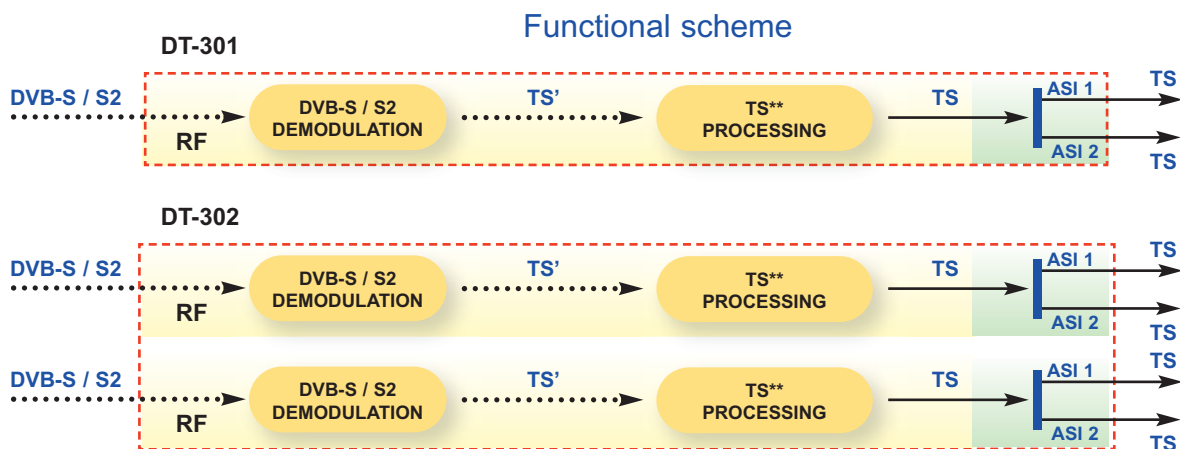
Functional scheme

DT-301

DVB-S / S2

RF

DVB-S / S2
DEMODULATION

TS'

TS**
PROCESSING

TS

ASI 1

ASI 2

TS

TS

DT-302

DVB-S / S2

RF

DVB-S / S2
DEMODULATION

TS'

TS**
PROCESSING

TS

ASI 1

ASI 2

TS

TS

DVB-S / S2

RF

DVB-S / S2
DEMODULATION

TS'

TS**
PROCESSING

TS

ASI 1

ASI 2

TS

TS